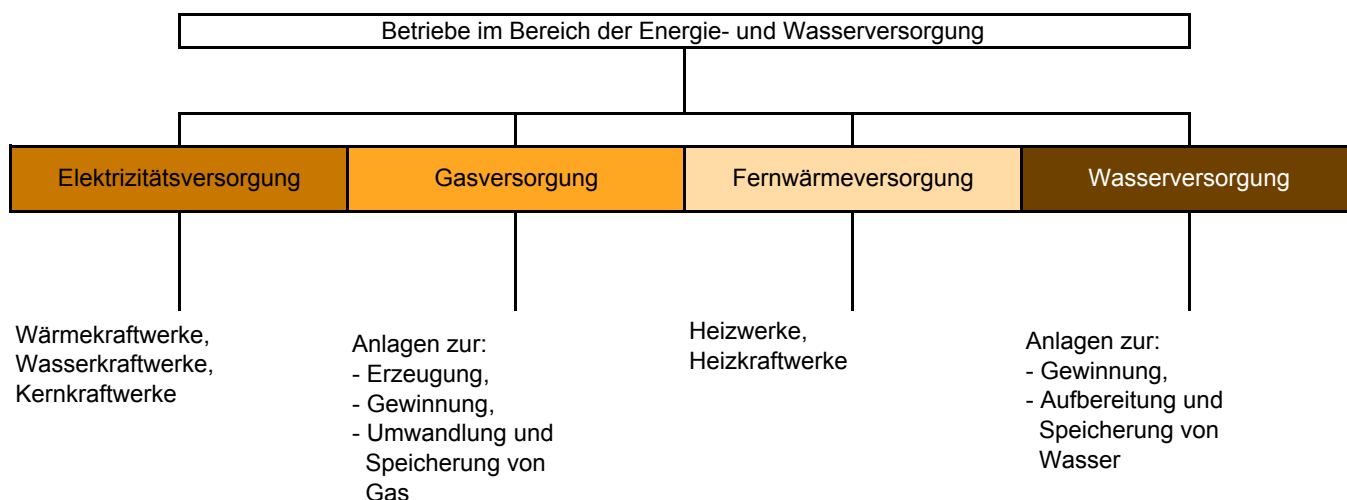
Betriebe im Bereich der Energie- und Wasserversorgung

Elektrizitätsversorgung

Gasversorgung

Fernwärmeversorgung

Wasserversorgung

Wärmekraftwerke, Wasserkraftwerke, Kernkraftwerke

Anlagen zur:
- Erzeugung,
- Gewinnung,
- Umwandlung und Speicherung von Gas

Heizwerke, Heizkraftwerke

Anlagen zur:
- Gewinnung,
- Aufbereitung und Speicherung von Wasser